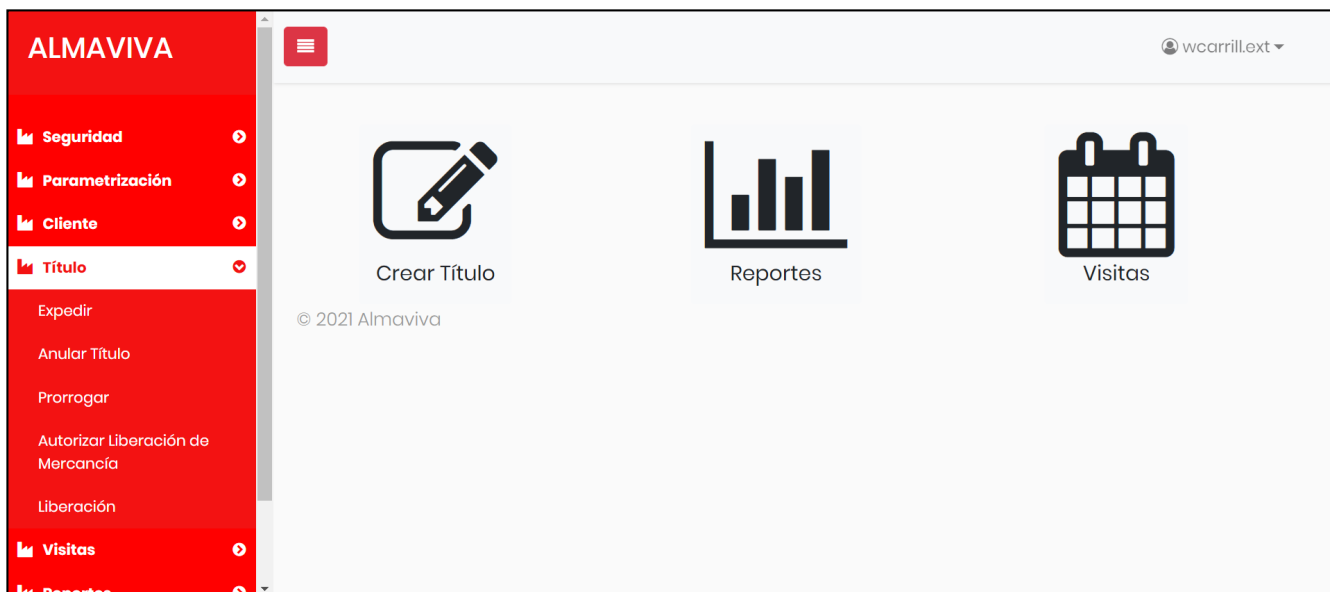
ALMAVIVA

Seguridad

Parametrización

Cliente

Título

Expedir

Anular Título

Prorrogar

Autorizar Liberación de Mercancía

Liberación

Visitas

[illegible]

wcarrill.ext

Crear Título

Reportes

Visitas

© 2021 Almaviva